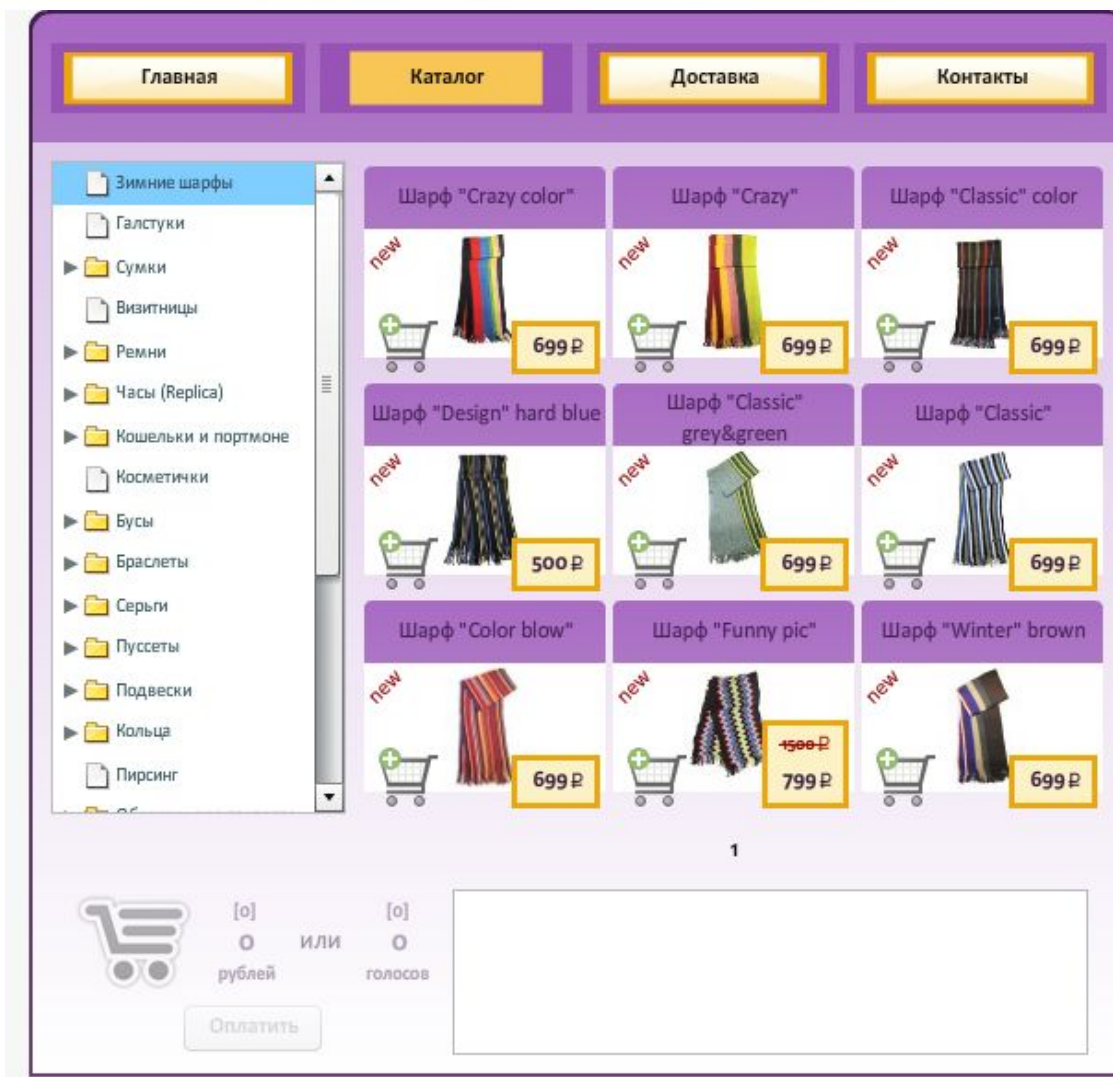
Главная | Каталог | Доставка | Контакты

Зимние шарфы
Галстуки
Сумки
Визитницы
Ремни
Часы (Replica)
Кошельки и портмоне
Косметички
Бусы
Браслеты
Серьги
Пуссеты
Подвески
Кольца
Пирсинг

Шарф "Crazy color"
new
699 ₽

Шарф "Crazy"
new
699 ₽

Шарф "Classic" color
new
699 ₽

Шарф "Design" hard blue
new
500 ₽

Шарф "Classic" grey&green
new
699 ₽

Шарф "Classic"
new
699 ₽

Шарф "Color blow"
new
699 ₽

Шарф "Funny pic"
new
1500 ₽
799 ₽

Шарф "Winter" brown
new
699 ₽

1

[0]
0
рублей
или
[0]
0
голосов

Оплатить